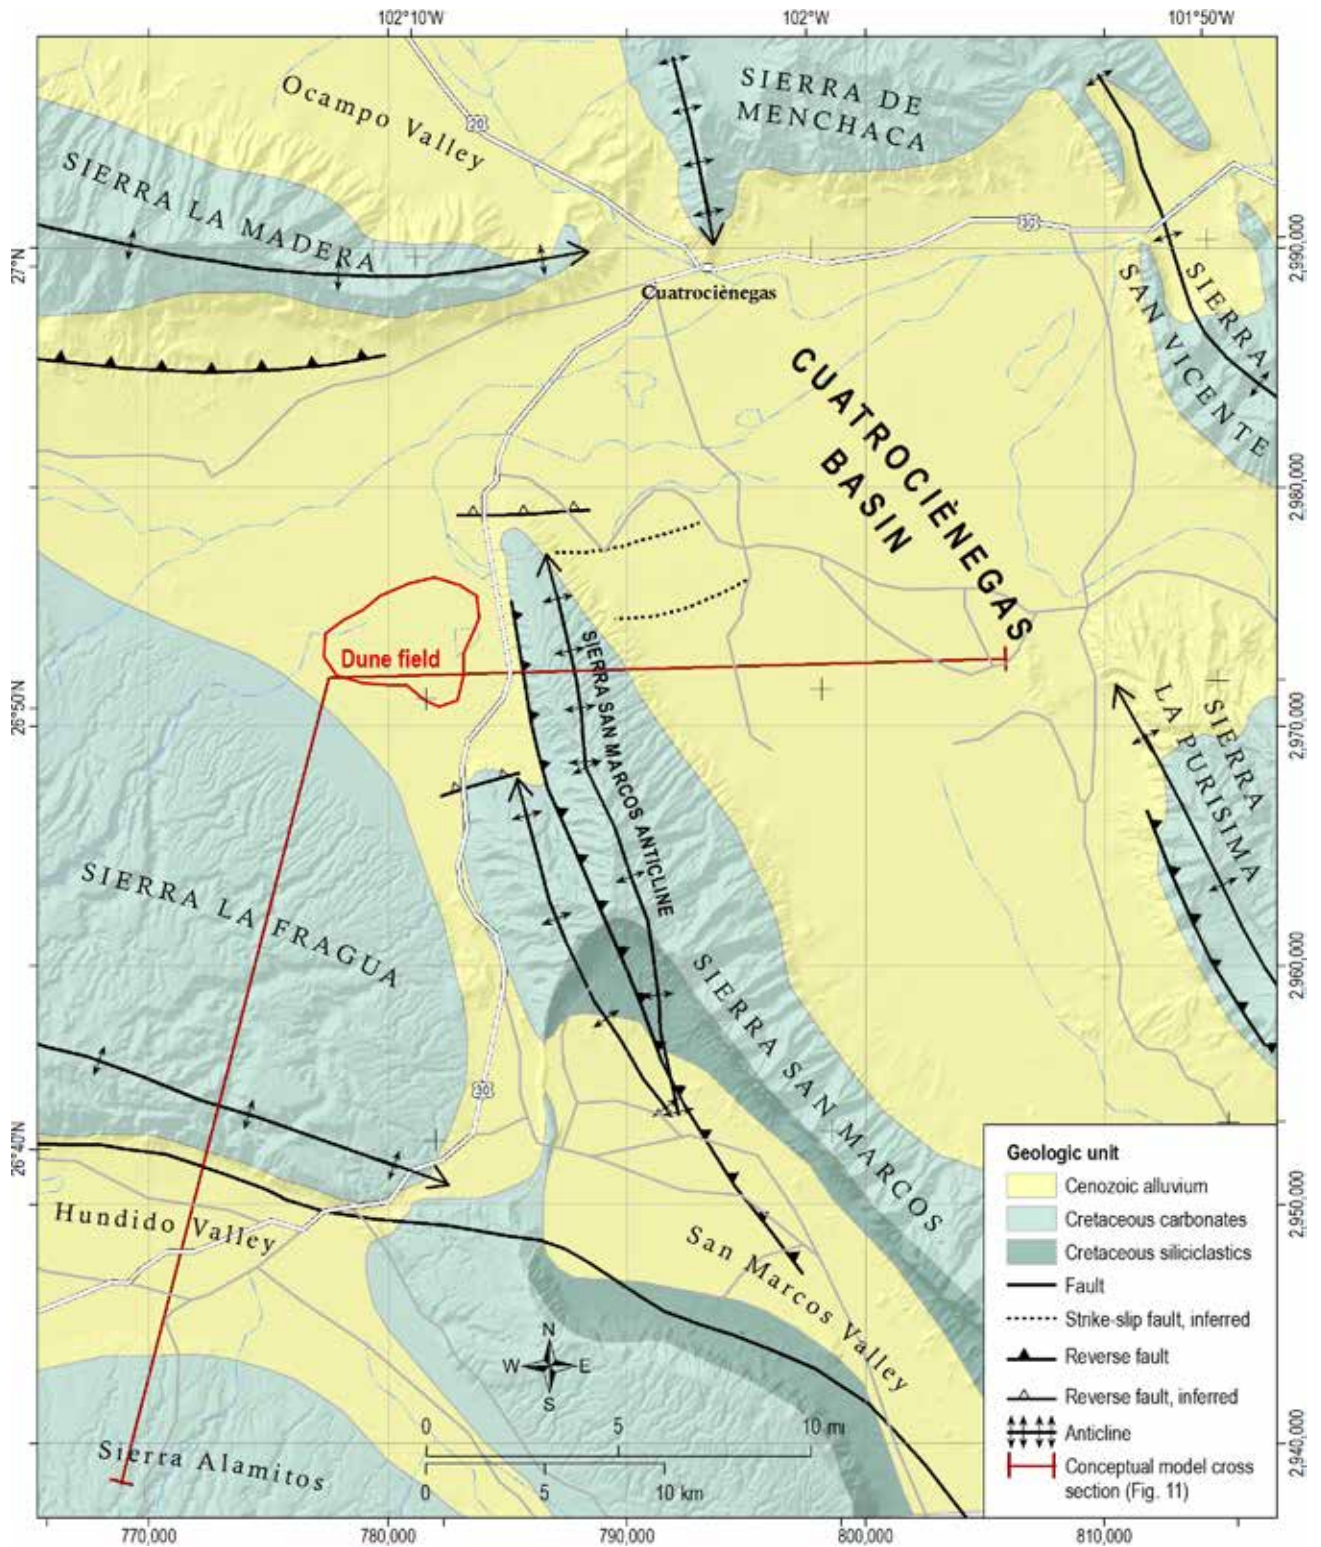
102°10'W
102°W
101°50'W
27°N
26°50'N
26°40'N
2,990,000
2,980,000
2,970,000
2,960,000
2,950,000
2,940,000

Ocampo Valley
20
SIERRA DE MENCHACA
SIERRA LA MADERA
30
Cuatrociènegas
SIERRA SAN VICENTE
CUATROCIÈNEGAS BASIN
Dune field
SIERRA SAN MARCOS ANTICLINE
SIERRA LA PURISIMA
SIERRA LA FRAGUA
SIERRA SAN MARCOS
30
Hundido Valley
San Marcos Valley
Sierra Alamitos
N
W
E
S
0 5 10 mi
0 5 10 km

Geologic unit
Cenozoic alluvium
Cretaceous carbonates
Cretaceous siliciclastics
Fault
Strike-slip fault, inferred
Reverse fault
Reverse fault, inferred
Anticline
Conceptual model cross section (Fig. 11)

770,000
780,000
790,000
800,000
810,000